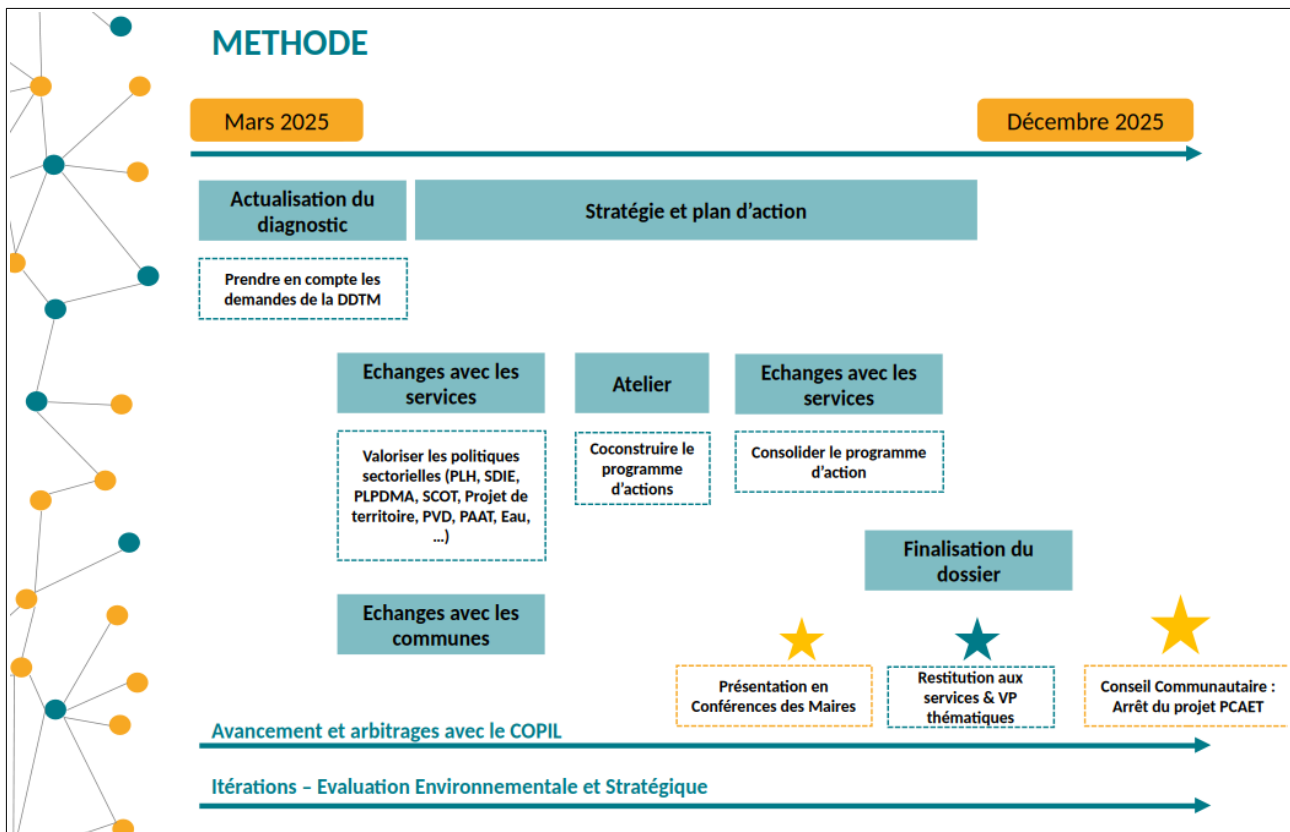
METHODE

Mars 2025

Décembre 2025

Actualisation du diagnostic

Stratégie et plan d'action

Prendre en compte les demandes de la DDTM

Echanges avec les services

Atelier

Echanges avec les services

Valoriser les politiques sectorielles (PLH, SDIE, PLPDMA, SCOT, Projet de territoire, PVD, PAAT, Eau, …)

Coconstruire le programme d'actions

Consolider le programme d'action

Finalisation du dossier

Echanges avec les communes

Présentation en Conférences des Maires

Restitution aux services & VP thématiques

Conseil Communautaire : Arrêt du projet PCAET

Avancement et arbitrages avec le COPIL

Itérations – Evaluation Environnementale et Stratégique